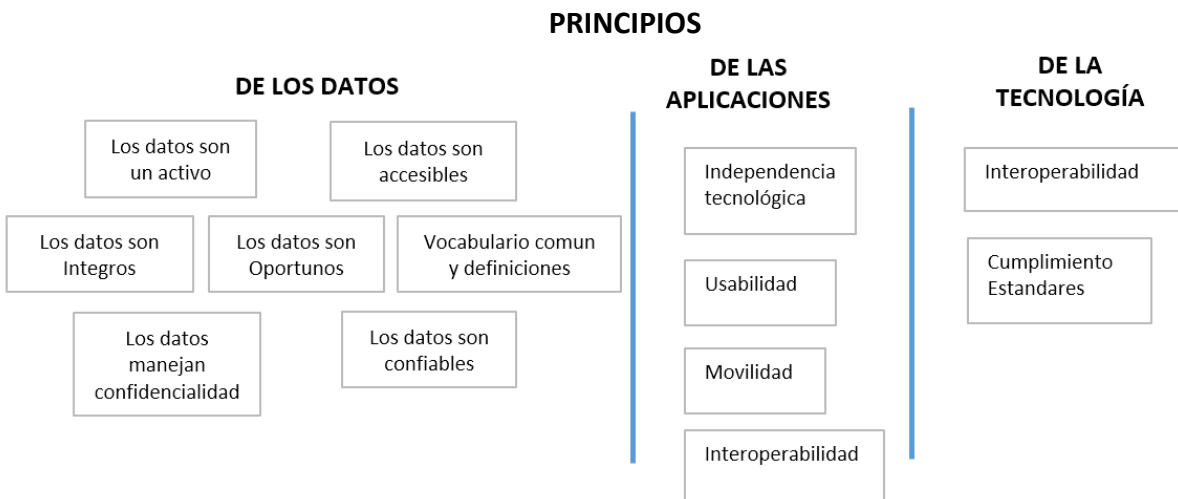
PRINCIPIOS

DE LOS DATOS

Los datos son un activo

Los datos son accesibles

Los datos son Integros

Los datos son Oportunos

Vocabulario comun y definiciones

Los datos manejan confidencialidad

Los datos son confiables

DE LAS APLICACIONES

Independencia tecnológica

Usabilidad

Movilidad

Interoperabilidad

DE LA TECNOLOGÍA

Interoperabilidad

Cumplimiento Estandares